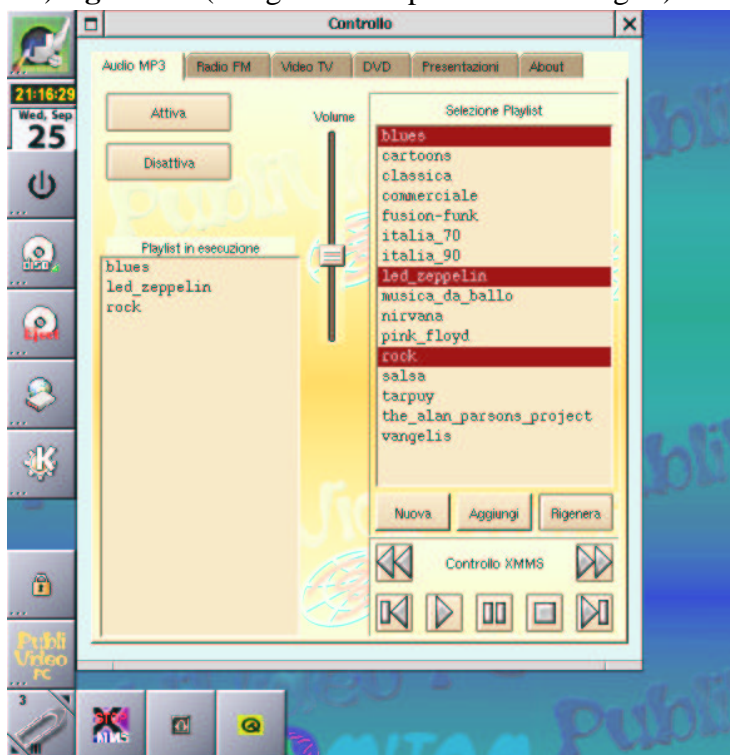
Controllo
21:16:29
Wed, Sep
25
Audio MP3
Radio FM
Video TV
DVD
Presentazioni
About
Attiva
Disattiva
Volume
Playlist in esecuzione
blues
led_zeppelin
rock
Selezione Playlist
blues
cartoons
classica
commerciale
fusion-funk
italia_70
italia_90
led_zeppelin
musica_da_ballo
nirvana
pink_floyd
rock
salsa
tarpuy
the_alan_parsons_project
vangelis
Nuova
Aggiungi
Rigenera
Controllo XMMS
Publi Video PC
3